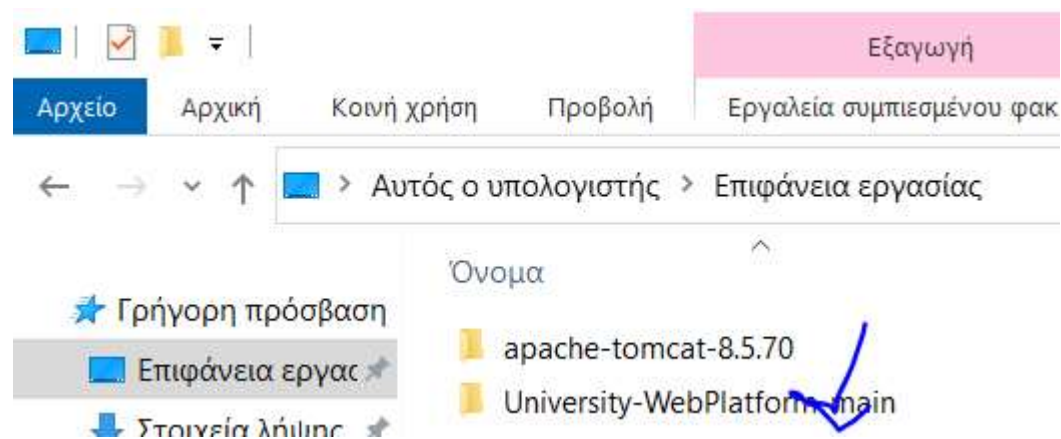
Εξαγωγή

Αρχείο Αρχική Κοινή χρήση Προβολή Εργαλεία συμπιεσμένου φακ

Αυτός ο υπολογιστής > Επιφάνεια εργασίας

Όνομα

Γρήγορη πρόσβαση

Επιφάνεια εργας

Στοιχεία λήψης

apache-tomcat-8.5.70

University-WebPlatform-main